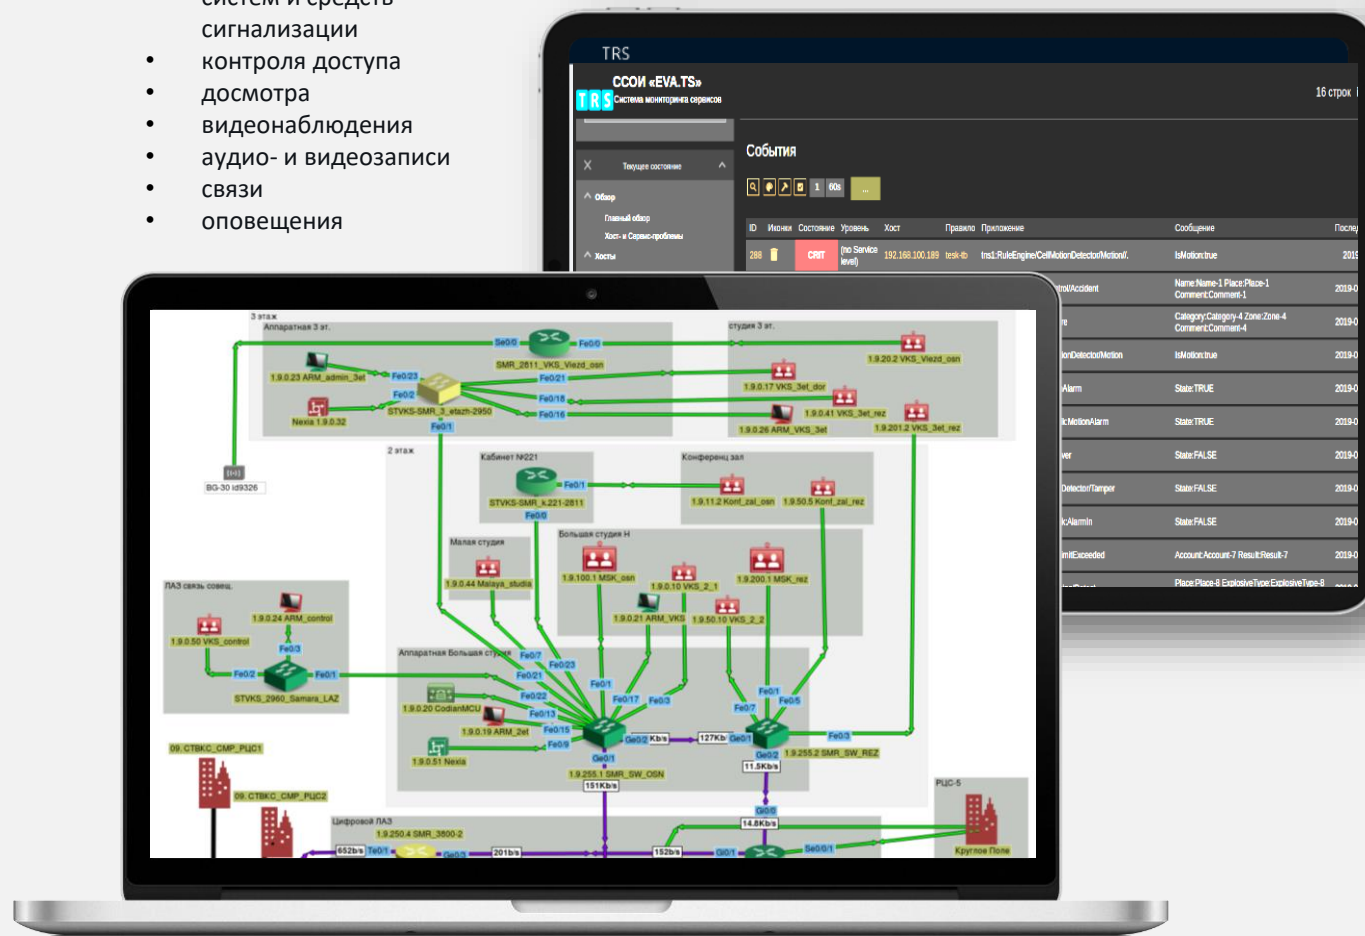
систем и средств
сигнализации
• контроля доступа
• досмотра
• видеонаблюдения
• аудио- и видеозаписи
• связи
• оповещения

TRS
ССОИ «EVA.TS»
TRS Система мониторинга сервисов
16 строк
Текущее состояние
Обзор
Главный обзор
Хост- и Сервис-проблемы
Хосты
События
1 60s ...

| ID | Иконки | Состояние | Уровень | Хост | Правило | Приложение | Сообщение | После |
|---|---|---|---|---|---|---|---|---|
| 288 | | CRIT | (no Service level) | 192.168.100.189 | tesk-tb | Ins1:RuleEngine/CellMotionDetector/Motion/I. | IsMotion:true | 2019 |
| | | | | | | trol/Accident | Name:Name-1 Place:Place-1 Comment:Comment-1 | 2019-0 |
| | | | | | | re | Category:Category-4 Zone:Zone-4 Comment:Comment-4 | 2019-0 |
| | | | | | | ionDetector/Motion | IsMotion:true | 2019-0 |
| | | | | | | Alarm | State:TRUE | 2019-0 |
| | | | | | | k:MotionAlarm | State:TRUE | 2019-0 |
| | | | | | | ver | State:FALSE | 2019-0 |
| | | | | | | Detector/Tamper | State:FALSE | 2019-0 |
| | | | | | | k:Alarmin | State:FALSE | 2019-0 |
| | | | | | | mitExceeded | Account:Account-7 Result:Result-7 | 2019-0 |
| | | | | | | | Place:Place-8 ExplosiveType:ExplosiveType-8 | |

3 этаж
Аппаратная 3 эт.
Se0/0 Fe0/0
SMR_2811_VKS_Viezd_osn
1.9.0.23 ARM_admin_3et
Fe0/23
Fe0/21
Fe0/2
Fe0/18
Nexia 1.9.0.32
STVKS-SMR_3_etazh-2950
Fe0/16
Fe0/1
студия 3 эт.
1.9.20.2 VKS_Viezd_osn
1.9.0.17 VKS_3et_dor
1.9.0.41 VKS_3et_rez
1.9.0.26 ARM_VKS_3et
1.9.201.2 VKS_3et_rez
BG-30 id9326
2 этаж
Кабинет №221
Fe0/1
STVKS-SMR_k.221-2811
Fe0/0
Конференц зал
1.9.11.2 Kont_zal_osn
1.9.50.5 Kont_zal_rez
Малая студия
1.9.0.44 Malaya_studia
Большая студия Н
1.9.100.1 MSK_osn
1.9.0.10 VKS_2_1
1.9.200.1 MSK_rez
1.9.0.21 ARM_VKS
1.9.50.10 VKS_2_2
ЛАЗ связь совещ.
1.9.0.24 ARM_control
1.9.0.50 VKS_control
Fe0/3
Fe0/2
Fe0/1
STVKS_2960_Samara_LAZ
Аппаратная Большая студия
Fe0/7
Fe0/23
Fe0/21
Fe0/22
1.9.0.20 CodianMCU
Fe0/13
1.9.0.19 ARM_2et
Fe0/15
Fe0/9
1.9.0.51 Nexia
Fe0/1
Fe0/17
Fe0/3
Ge0/2 Kb/s
127Kb/s
Ge0/1
Fe0/1
Fe0/5
Fe0/7
Fe0/3
Ge0/2
1.9.255.2 SMR_SW_REZ
11.5Kb/s
Ge0/1
1.9.255.1 SMR_SW_OSN
151Kb/s
09. CTBKC_CMP_PЦC1
09. CTBKC_CMP_PЦC2
РЦС-5
Gi0/0
14.8Kb/s
Цифровой ЛАЗ
1.9.250.4 SMR_3800-2
652b/s Te0/1
Ge0/3
201b/s
152b/s
Gi0/1
Se0/0/1
Круглое Поле